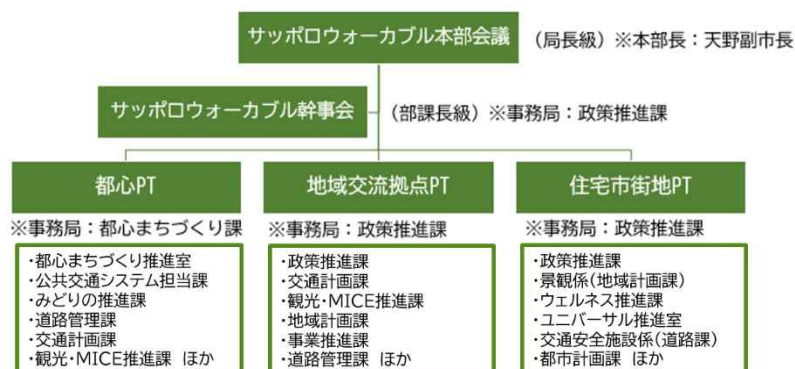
サッポロウォーカブル本部会議　（局長級）※本部長：天野副市長

サッポロウォーカブル幹事会　（部課長級）※事務局：政策推進課

都心PT
※事務局：都心まちづくり課
・都心まちづくり推進室
・公共交通システム担当課
・みどりの推進課
・道路管理課
・交通計画課
・観光・MICE推進課　ほか

地域交流拠点PT
※事務局：政策推進課
・政策推進課
・交通計画課
・観光・MICE推進課
・地域計画課
・事業推進課
・道路管理課　ほか

住宅市街地PT
※事務局：政策推進課
・政策推進課
・景観係（地域計画課）
・ウェルネス推進課
・ユニバーサル推進室
・交通安全施設係（道路課）
・都市計画課　ほか